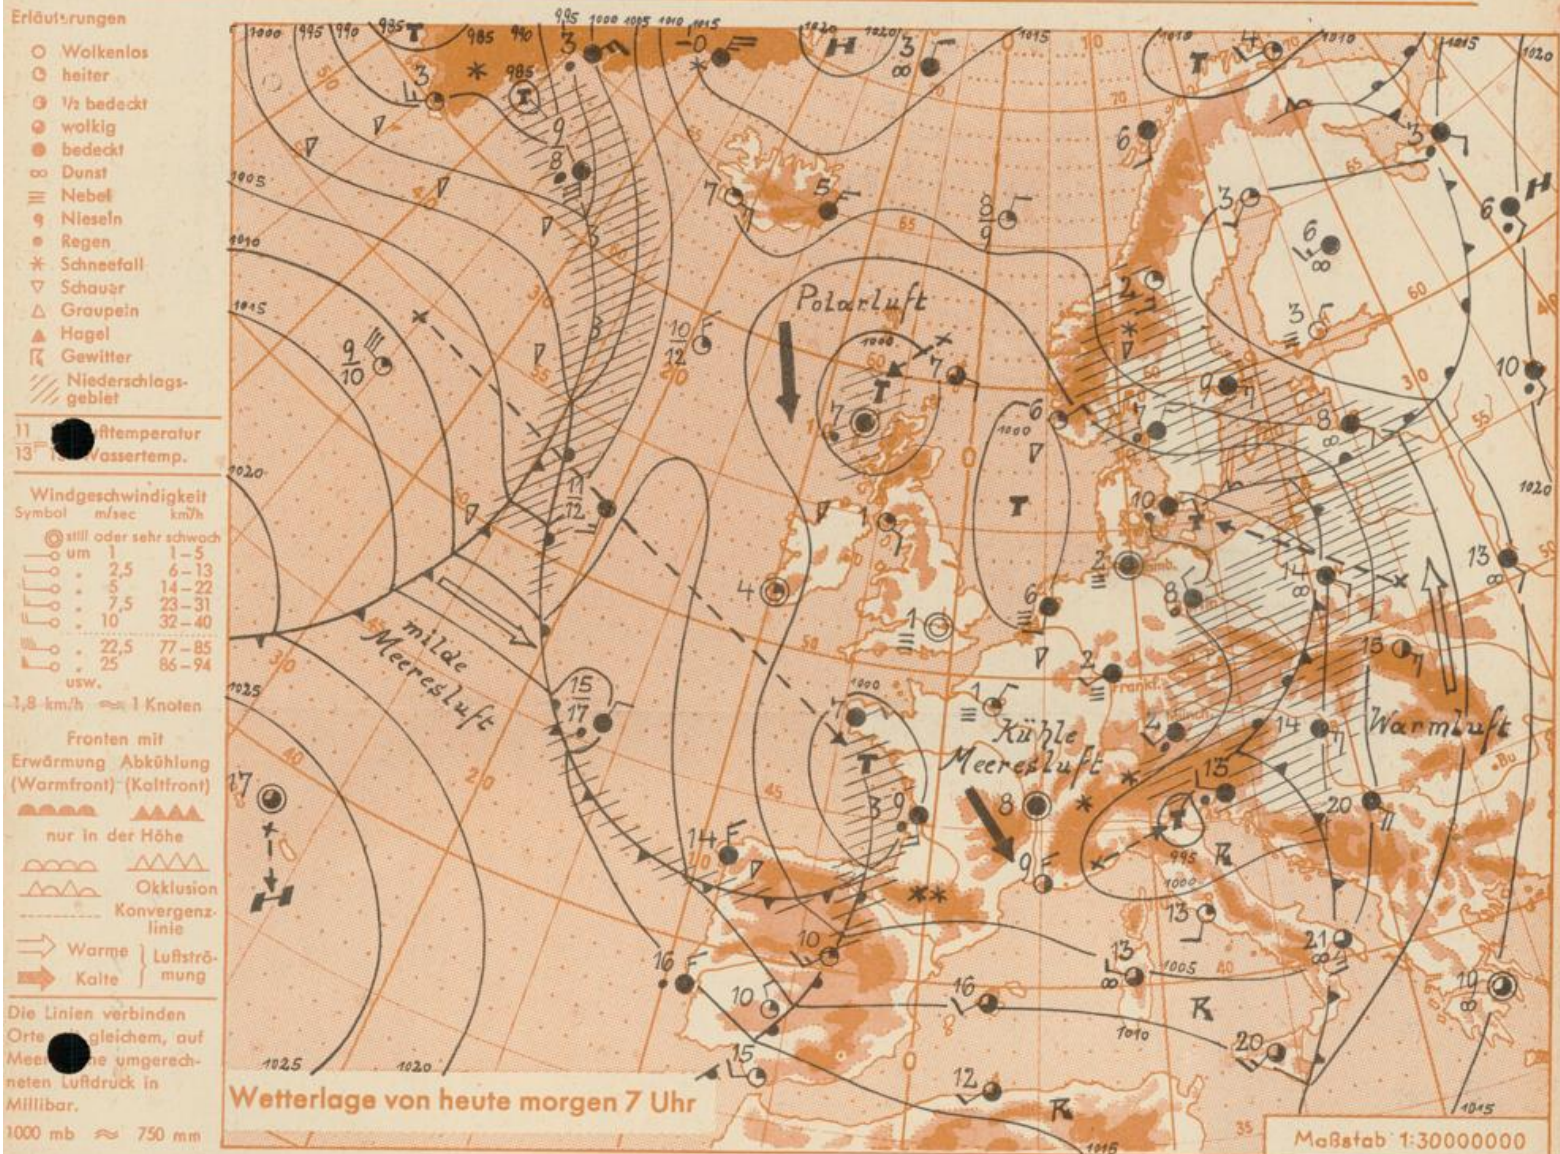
Erläuterungen
Wolkenlos
heiter
1/2 bedeckt
wolkig
bedeckt
Dunst
Nebel
Nieseln
Regen
Schneefall
Schauer
Graupeln
Hagel
Gewitter
Niederschlagsgebiet
11 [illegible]lufttemperatur
13 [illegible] Wassertemp.
Windgeschwindigkeit
| Symbol | m/sec | km/h |
|---|---|---|
| | still oder sehr schwach | |
| | um 1 | 1–5 |
| | 2,5 | 6–13 |
| | 5 | 14–22 |
| | 7,5 | 23–31 |
| | 10 | 32–40 |
| | 22,5 | 77–85 |
| | 25 | 86–94 |
| | usw. | |
1,8 km/h ≈ 1 Knoten
Fronten mit Erwärmung (Warmfront) Abkühlung (Kaltfront)
nur in der Höhe
Okklusion
Konvergenzlinie
Warme Kalte Luftströmung
Die Linien verbinden Orte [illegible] gleichem, auf Mee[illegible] umgerechneten Luftdruck in Millibar.
1000 mb ≈ 750 mm

Polarluft
milde Meeresluft
Kühle Meeresluft
Warmluft
T
H
1000 1005 1010 1015 1020 1025 995 990 985
Wetterlage von heute morgen 7 Uhr
Maßstab 1:30000000